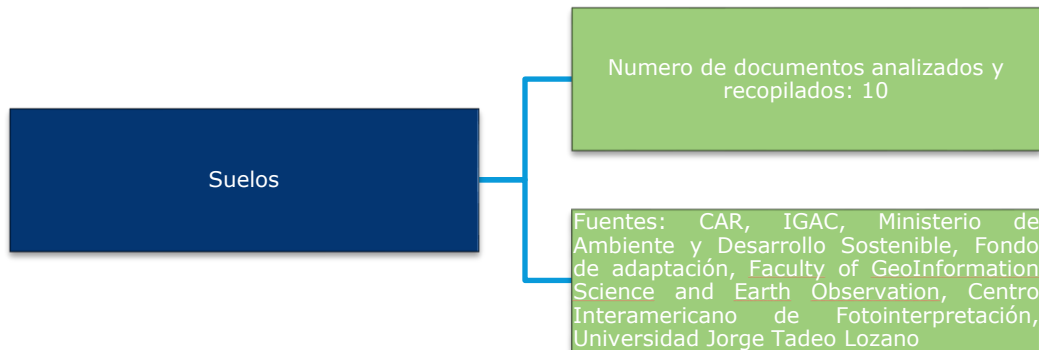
Suelos

Numero de documentos analizados y recopilados: 10

Fuentes: CAR, IGAC, Ministerio de Ambiente y Desarrollo Sostenible, Fondo de adaptación, Faculty of GeoInformation Science and Earth Observation, Centro Interamericano de Fotointerpretación, Universidad Jorge Tadeo Lozano